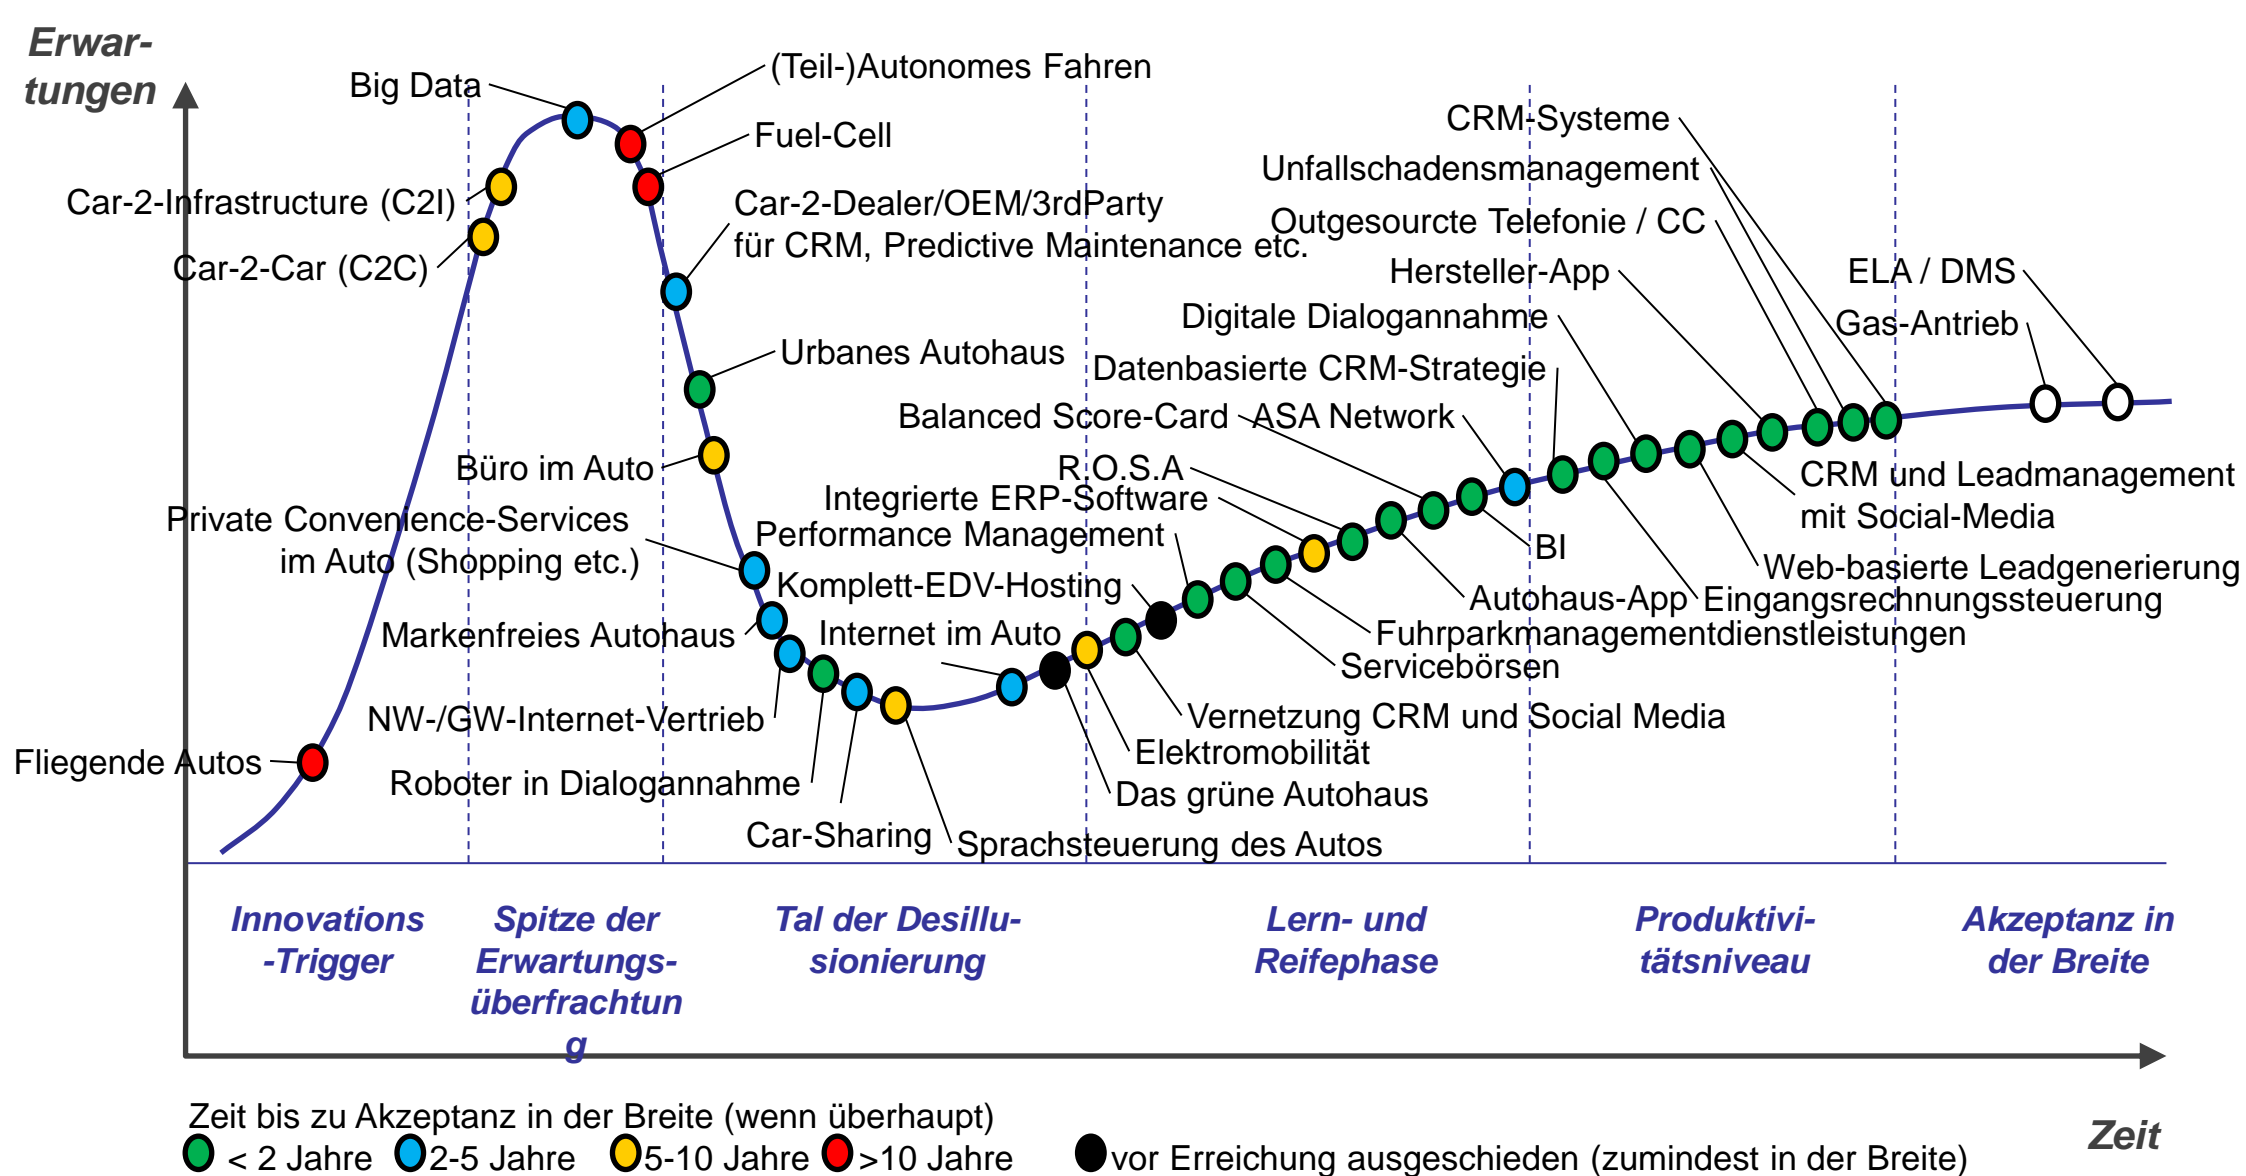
Erwartungen

Big Data
(Teil-)Autonomes Fahren
Fuel-Cell
Car-2-Infrastructure (C2I)
Car-2-Car (C2C)
Car-2-Dealer/OEM/3rdParty für CRM, Predictive Maintenance etc.
Urbanes Autohaus
Büro im Auto
Private Convenience-Services im Auto (Shopping etc.)
Markenfreies Autohaus
NW-/GW-Internet-Vertrieb
Fliegende Autos
Roboter in Dialogannahme
Car-Sharing
Sprachsteuerung des Autos
Internet im Auto
Komplett-EDV-Hosting
Performance Management
Integrierte ERP-Software
R.O.S.A
Balanced Score-Card
ASA Network
Datenbasierte CRM-Strategie
Digitale Dialogannahme
Hersteller-App
Outgesourcte Telefonie / CC
Unfallschadensmanagement
CRM-Systeme
ELA / DMS
Gas-Antrieb
CRM und Leadmanagement mit Social-Media
Web-basierte Leadgenerierung
BI
Autohaus-App
Eingangsrechnungssteuerung
Fuhrparkmanagementdienstleistungen
Servicebörsen
Vernetzung CRM und Social Media
Elektromobilität
Das grüne Autohaus

Innovations-Trigger
Spitze der Erwartungs-überfrachtung
Tal der Desillusionierung
Lern- und Reifephase
Produktivitätsniveau
Akzeptanz in der Breite

Zeit

Zeit bis zu Akzeptanz in der Breite (wenn überhaupt)
< 2 Jahre 2-5 Jahre 5-10 Jahre >10 Jahre vor Erreichung ausgeschieden (zumindest in der Breite)